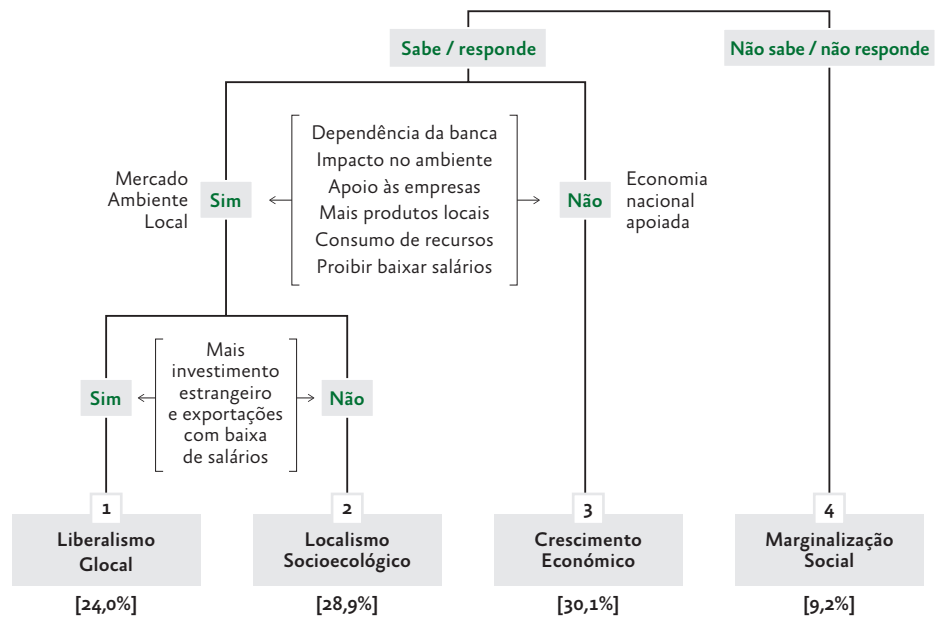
Sabe / responde

Não sabe / não responde

Mercado Ambiente Local

Sim

Dependência da banca
Impacto no ambiente
Apoio às empresas
Mais produtos locais
Consumo de recursos
Proibir baixar salários

Não

Economia nacional apoiada

Sim

Mais investimento estrangeiro e exportações com baixa de salários

Não

1
Liberalismo Glocal
[24,0%]

2
Localismo Socioecológico
[28,9%]

3
Crescimento Económico
[30,1%]

4
Marginalização Social
[9,2%]